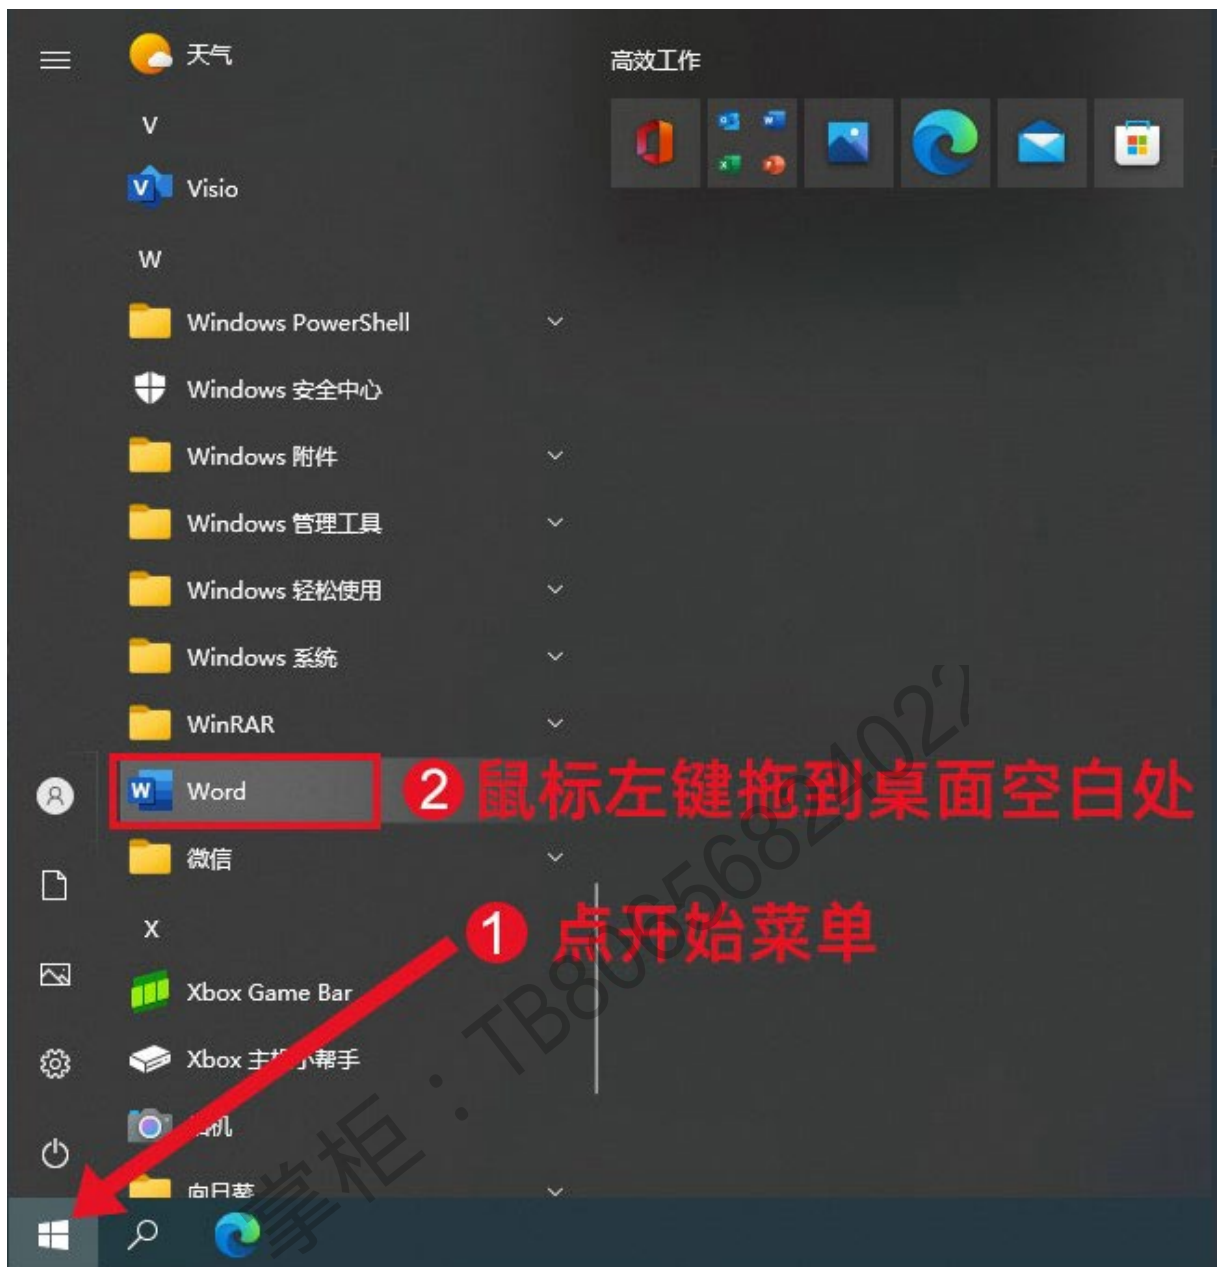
天气

V

Visio

W

Windows PowerShell

Windows 安全中心

Windows 附件

Windows 管理工具

Windows 轻松使用

Windows 系统

WinRAR

Word

② 鼠标左键拖到桌面空白处

微信

X

① 点开始菜单

Xbox Game Bar

Xbox 主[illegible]小帮手

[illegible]机

向日葵

高效工作

掌柜：TB8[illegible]568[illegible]02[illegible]